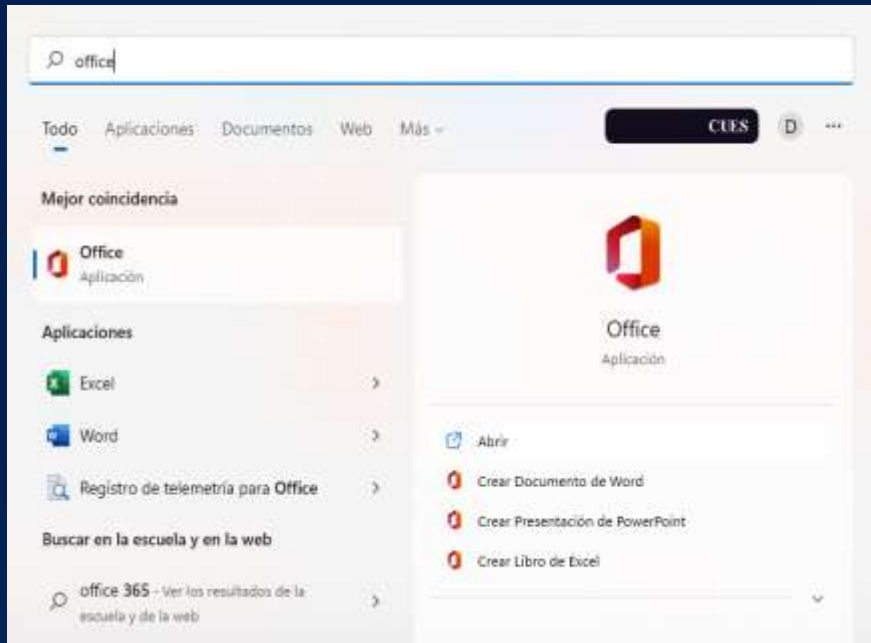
office

Todo Aplicaciones Documentos Web Más

CUES D ···

Mejor coincidencia

Office
Aplicación

Aplicaciones

Excel

Word

Registro de telemetría para Office

Buscar en la escuela y en la web

office 365 - Ver los resultados de la escuela y de la web

Office
Aplicación

Abrir

Crear Documento de Word

Crear Presentación de PowerPoint

Crear Libro de Excel